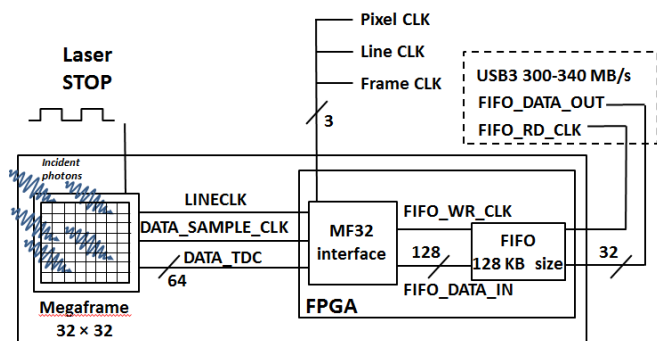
Laser
STOP

Incident photons

Pixel CLK
Line CLK
Frame CLK

3

USB3 300-340 MB/s
FIFO_DATA_OUT
FIFO_RD_CLK

LINECLK
DATA_SAMPLE_CLK
DATA_TDC
64

MF32 interface

FIFO_WR_CLK
128
FIFO_DATA_IN

FIFO
128 KB size

32

Megaframe
32 × 32

FPGA